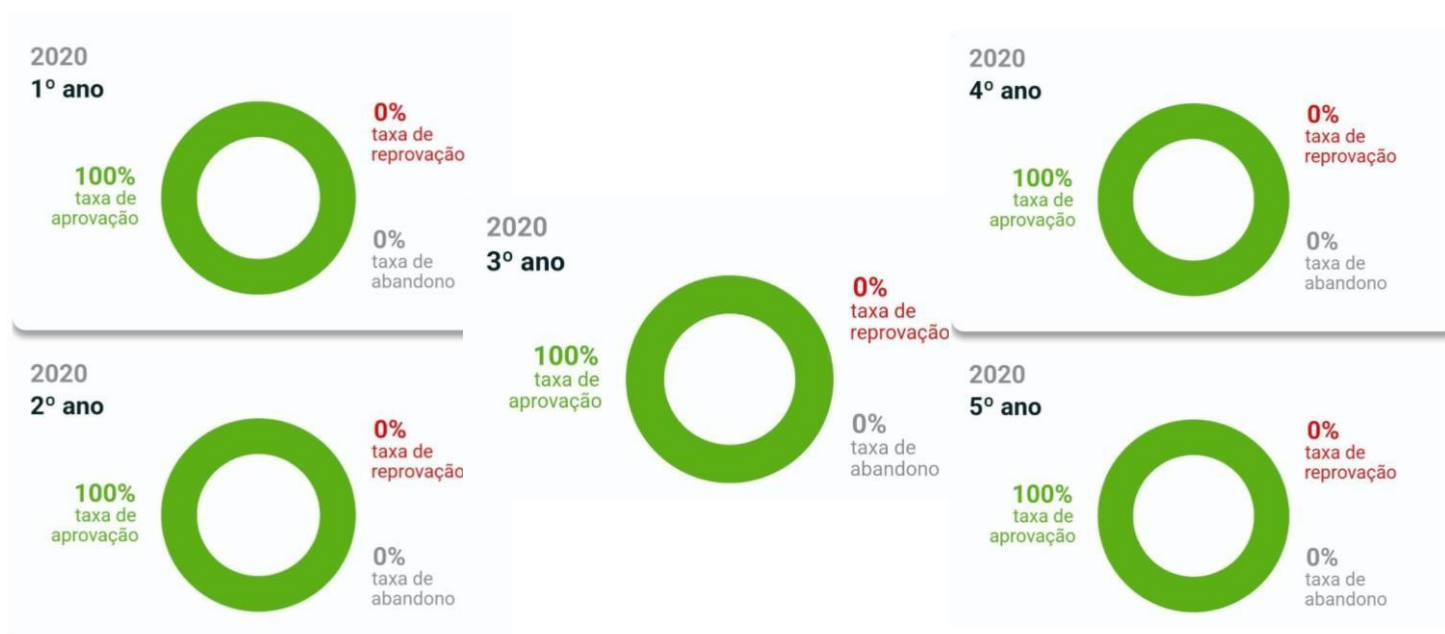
2020
1º ano

0%
taxa de
reprovação

100%
taxa de
aprovação

0%
taxa de
abandono

2020
2º ano

0%
taxa de
reprovaçã

100%
taxa de
aprovação

0%
taxa de
abandono

2020
3º ano

0%
taxa de
reprovação

100%
taxa de
aprovação

0%
taxa de
abandono

2020
4º ano

0%
taxa de
reprovação

100%
taxa de
aprovação

0%
taxa de
abandono

2020
5º ano

0%
taxa de
reprovação

100%
taxa de
aprovação

0%
taxa de
abandono